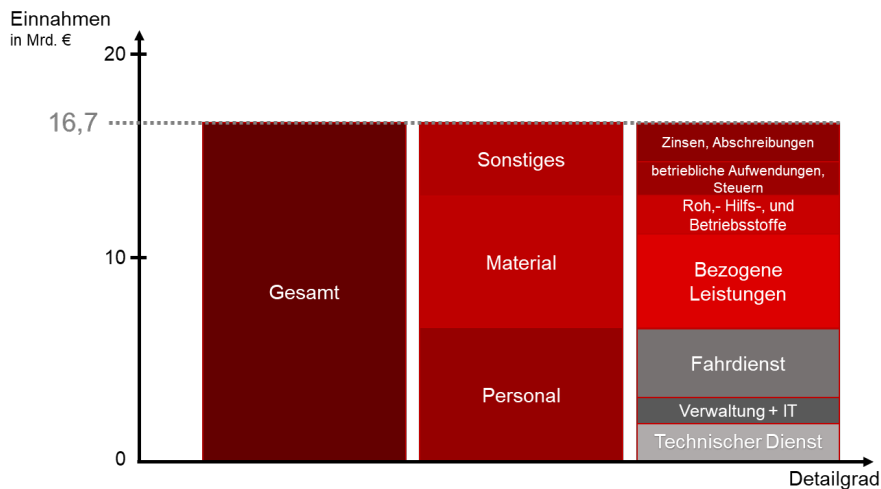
Einnahmen
in Mrd. €

20

16,7

10

0

Gesamt

Sonstiges

Material

Personal

Zinsen, Abschreibungen

betriebliche Aufwendungen, Steuern

Roh,- Hilfs-, und Betriebsstoffe

Bezogene Leistungen

Fahrdienst

Verwaltung + IT

Technischer Dienst

Detailgrad